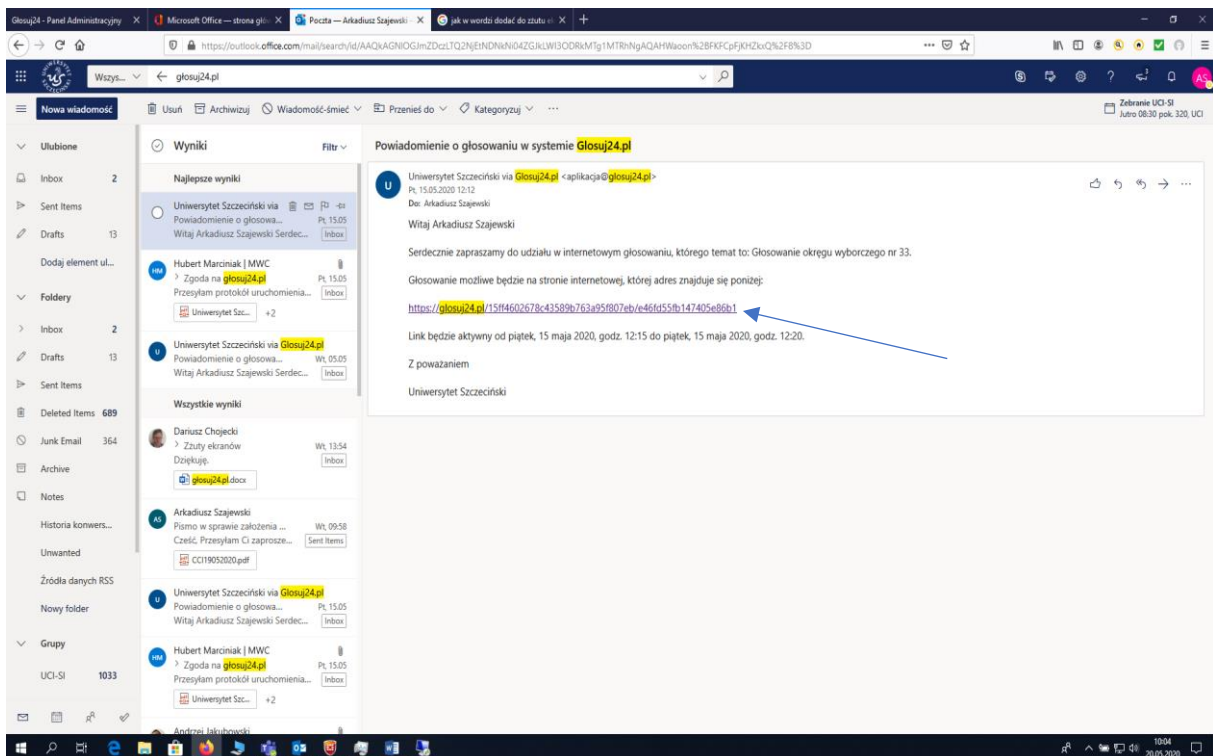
Głosuj24 - Panel Administracyjny ×
Microsoft Office — strona głó ×
Poczta — Arkadiusz Szajewski ×
jak w wordzi dodać do zrzutu e ×
+

https://outlook.office.com/mail/search/id/AAQkAGNlOGJmZDczLTQ2NjEtNDNkNi04ZGJkLWI3ODRkMTg1MTRhNgAQAHWaoon%2BFKFCpFjKHZkxQ%2F8%3D

Wszys... ← głosuj24.pl

AS

Nowa wiadomość
Usuń  Archiwizuj  Wiadomość-śmieć  Przenieś do  Kategoryzuj  ···
Zebranie UCI-SI
Jutro 08:30 pok. 320, UCI

Ulubione
Inbox 2
Sent Items
Drafts 13
Dodaj element ul...
Foldery
Inbox 2
Drafts 13
Sent Items
Deleted Items 689
Junk Email 364
Archive
Notes
Historia konwers...
Unwanted
Źródła danych RSS
Nowy folder
Grupy
UCI-SI 1033

Wyniki
Filtr
Najlepsze wyniki
Uniwersytet Szczeciński via
Powiadomienie o głosowa... Pt, 15.05
Witaj Arkadiusz Szajewski Serdec... Inbox

HM Hubert Marciniak | MWC
Zgoda na głosuj24.pl Pt, 15.05
Przesyłam protokół uruchomienia... Inbox
Uniwersytet Szc... +2

U Uniwersytet Szczeciński via Glosuj24.pl
Powiadomienie o głosowa... Wt, 05.05
Witaj Arkadiusz Szajewski Serdec... Inbox

Wszystkie wyniki
Dariusz Chojecki
Zrzuty ekranów Wt, 13:54
Dziękuję. Inbox
głosuj24.pl.docx

AS Arkadiusz Szajewski
Pismo w sprawie założenia ... Wt, 09:58
Cześć, Przesyłam Ci zaprosze... Sent Items
CCI19052020.pdf

U Uniwersytet Szczeciński via Glosuj24.pl
Powiadomienie o głosowa... Pt, 15.05
Witaj Arkadiusz Szajewski Serdec... Inbox

HM Hubert Marciniak | MWC
Zgoda na głosuj24.pl Pt, 15.05
Przesyłam protokół uruchomienia... Inbox
Uniwersytet Szc... +2

Andrzej Jakubowski

Powiadomienie o głosowaniu w systemie Glosuj24.pl

U Uniwersytet Szczeciński via Glosuj24.pl <aplikacja@glosuj24.pl>
Pt, 15.05.2020 12:12
Do: Arkadiusz Szajewski

Witaj Arkadiusz Szajewski

Serdecznie zapraszamy do udziału w internetowym głosowaniu, którego temat to: Głosowanie okręgu wyborczego nr 33.

Głosowanie możliwe będzie na stronie internetowej, której adres znajduje się poniżej:

https://glosuj24.pl/15ff4602678c43589b763a95f807eb/e46fd55fb147405e86b1

Link będzie aktywny od piątek, 15 maja 2020, godz. 12:15 do piątek, 15 maja 2020, godz. 12:20.

Z poważaniem

Uniwersytet Szczeciński

10:04
20.05.2020